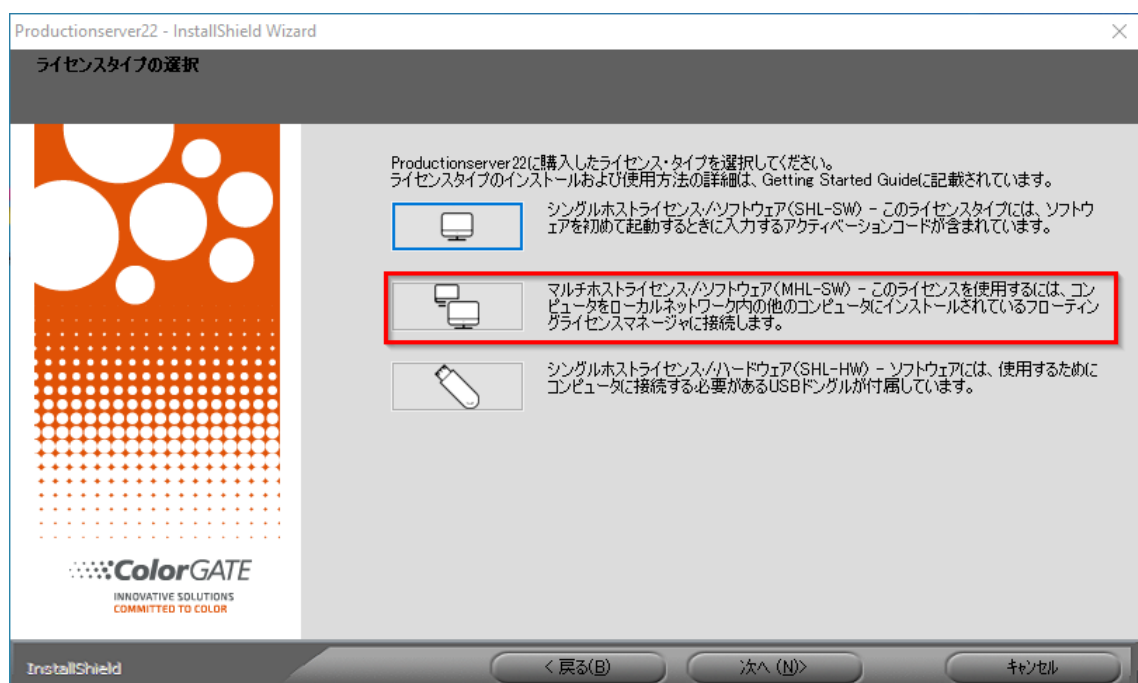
Productionserver22 - InstallShield Wizard

ライセンスタイプの選択

Productionserver22に購入したライセンス・タイプを選択してください。
ライセンスタイプのインストールおよび使用方法の詳細は、Getting Started Guideに記載されています。

シングルホストライセンス/ソフトウェア(SHL-SW) - このライセンスタイプには、ソフトウェアを初めて起動するときに入力するアクティベーションコードが含まれています。

マルチホストライセンス/ソフトウェア(MHL-SW) - このライセンスを使用するには、コンピュータをローカルネットワーク内の他のコンピュータにインストールされているフローティングライセンスマネージャに接続します。

シングルホストライセンス/ハードウェア(SHL-HW) - ソフトウェアには、使用するためにコンピュータに接続する必要があるUSBドングルが付属しています。

ColorGATE
INNOVATIVE SOLUTIONS
COMMITTED TO COLOR

InstallShield

< 戻る(B)

次へ (N)>

キャンセル